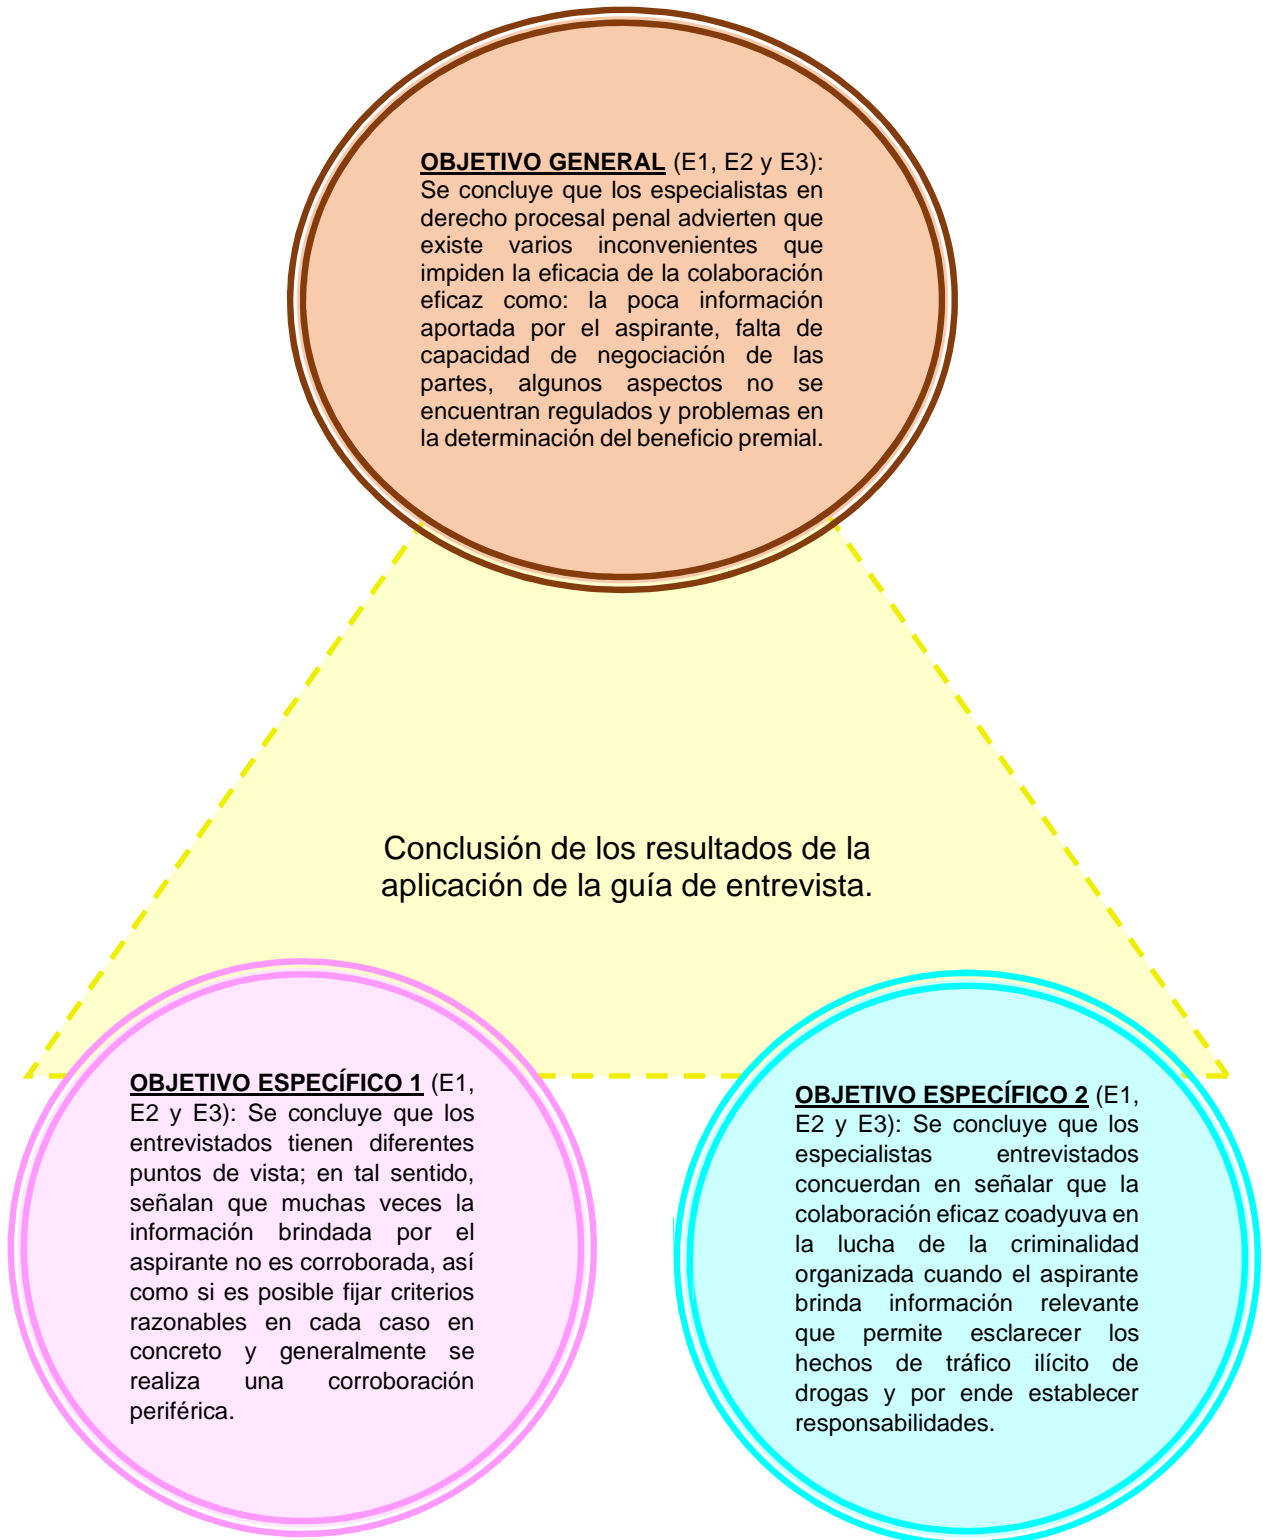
OBJETIVO GENERAL (E1, E2 y E3): Se concluye que los especialistas en derecho procesal penal advierten que existe varios inconvenientes que impiden la eficacia de la colaboración eficaz como: la poca información aportada por el aspirante, falta de capacidad de negociación de las partes, algunos aspectos no se encuentran regulados y problemas en la determinación del beneficio premial.

Conclusión de los resultados de la aplicación de la guía de entrevista.

OBJETIVO ESPECÍFICO 1 (E1, E2 y E3): Se concluye que los entrevistados tienen diferentes puntos de vista; en tal sentido, señalan que muchas veces la información brindada por el aspirante no es corroborada, así como si es posible fijar criterios razonables en cada caso en concreto y generalmente se realiza una corroboración periférica.

OBJETIVO ESPECÍFICO 2 (E1, E2 y E3): Se concluye que los especialistas entrevistados concuerdan en señalar que la colaboración eficaz coadyuva en la lucha de la criminalidad organizada cuando el aspirante brinda información relevante que permite esclarecer los hechos de tráfico ilícito de drogas y por ende establecer responsabilidades.